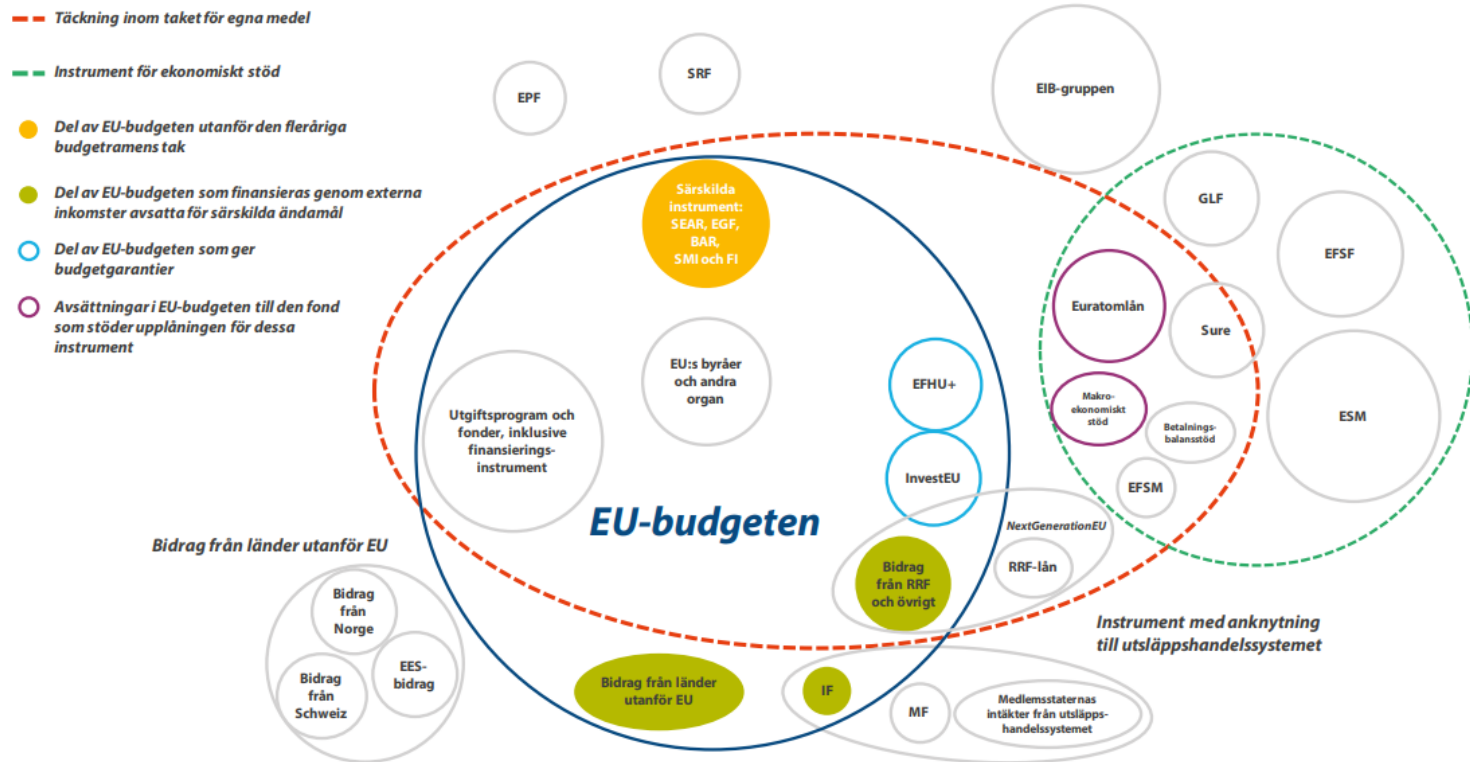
Täckning inom taket för egna medel

Instrument för ekonomiskt stöd

Del av EU-budgeten utanför den fleråriga budgetramens tak

Del av EU-budgeten som finansieras genom externa inkomster avsatta för särskilda ändamål

Del av EU-budgeten som ger budgetgarantier

Avsättningar i EU-budgeten till den fond som stöder upplåningen för dessa instrument

EPF

SRF

EIB-gruppen

Särskilda instrument: SEAR, EGF, BAR, SMI och FI

GLF

EFSF

Euratomlån

Sure

EU:s byråer och andra organ

EFHU+

Makro-ekonomiskt stöd

Betalnings-balansstöd

ESM

Utgiftsprogram och fonder, inklusive finansierings-instrument

InvestEU

EFSM

EU-budgeten

NextGenerationEU

Bidrag från länder utanför EU

Bidrag från RRF och övrigt

RRF-lån

Bidrag från Norge

EES-bidrag

Bidrag från Schweiz

Instrument med anknytning till utsläppshandelssystemet

Bidrag från länder utanför EU

IF

MF

Medlemsstaternas intäkter från utsläppshandelssystemet